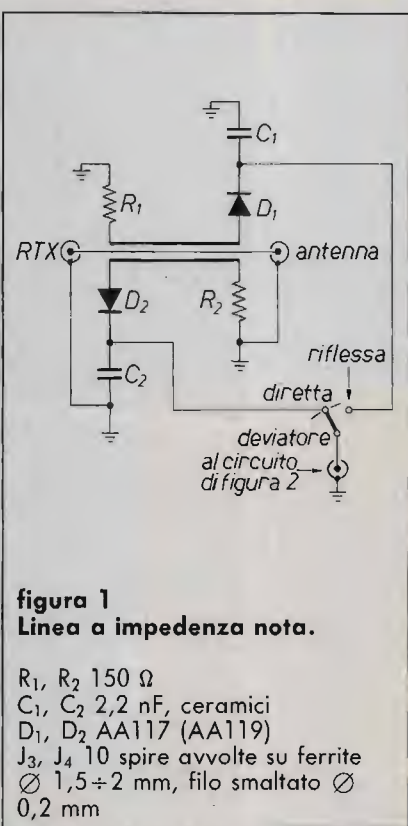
$C_1$

$R_1$

$D_1$

RTX

antenna

$D_2$

$R_2$

$C_2$

riflessa

diretta

deviatore

al circuito di figura 2

**figura 1**
**Linea a impedenza nota.**

$R_1$, $R_2$ 150 Ω
$C_1$, $C_2$ 2,2 nF, ceramici
$D_1$, $D_2$ AA117 (AA119)
$J_3$, $J_4$ 10 spire avvolte su ferrite ∅ 1,5 ÷ 2 mm, filo smaltato ∅ 0,2 mm